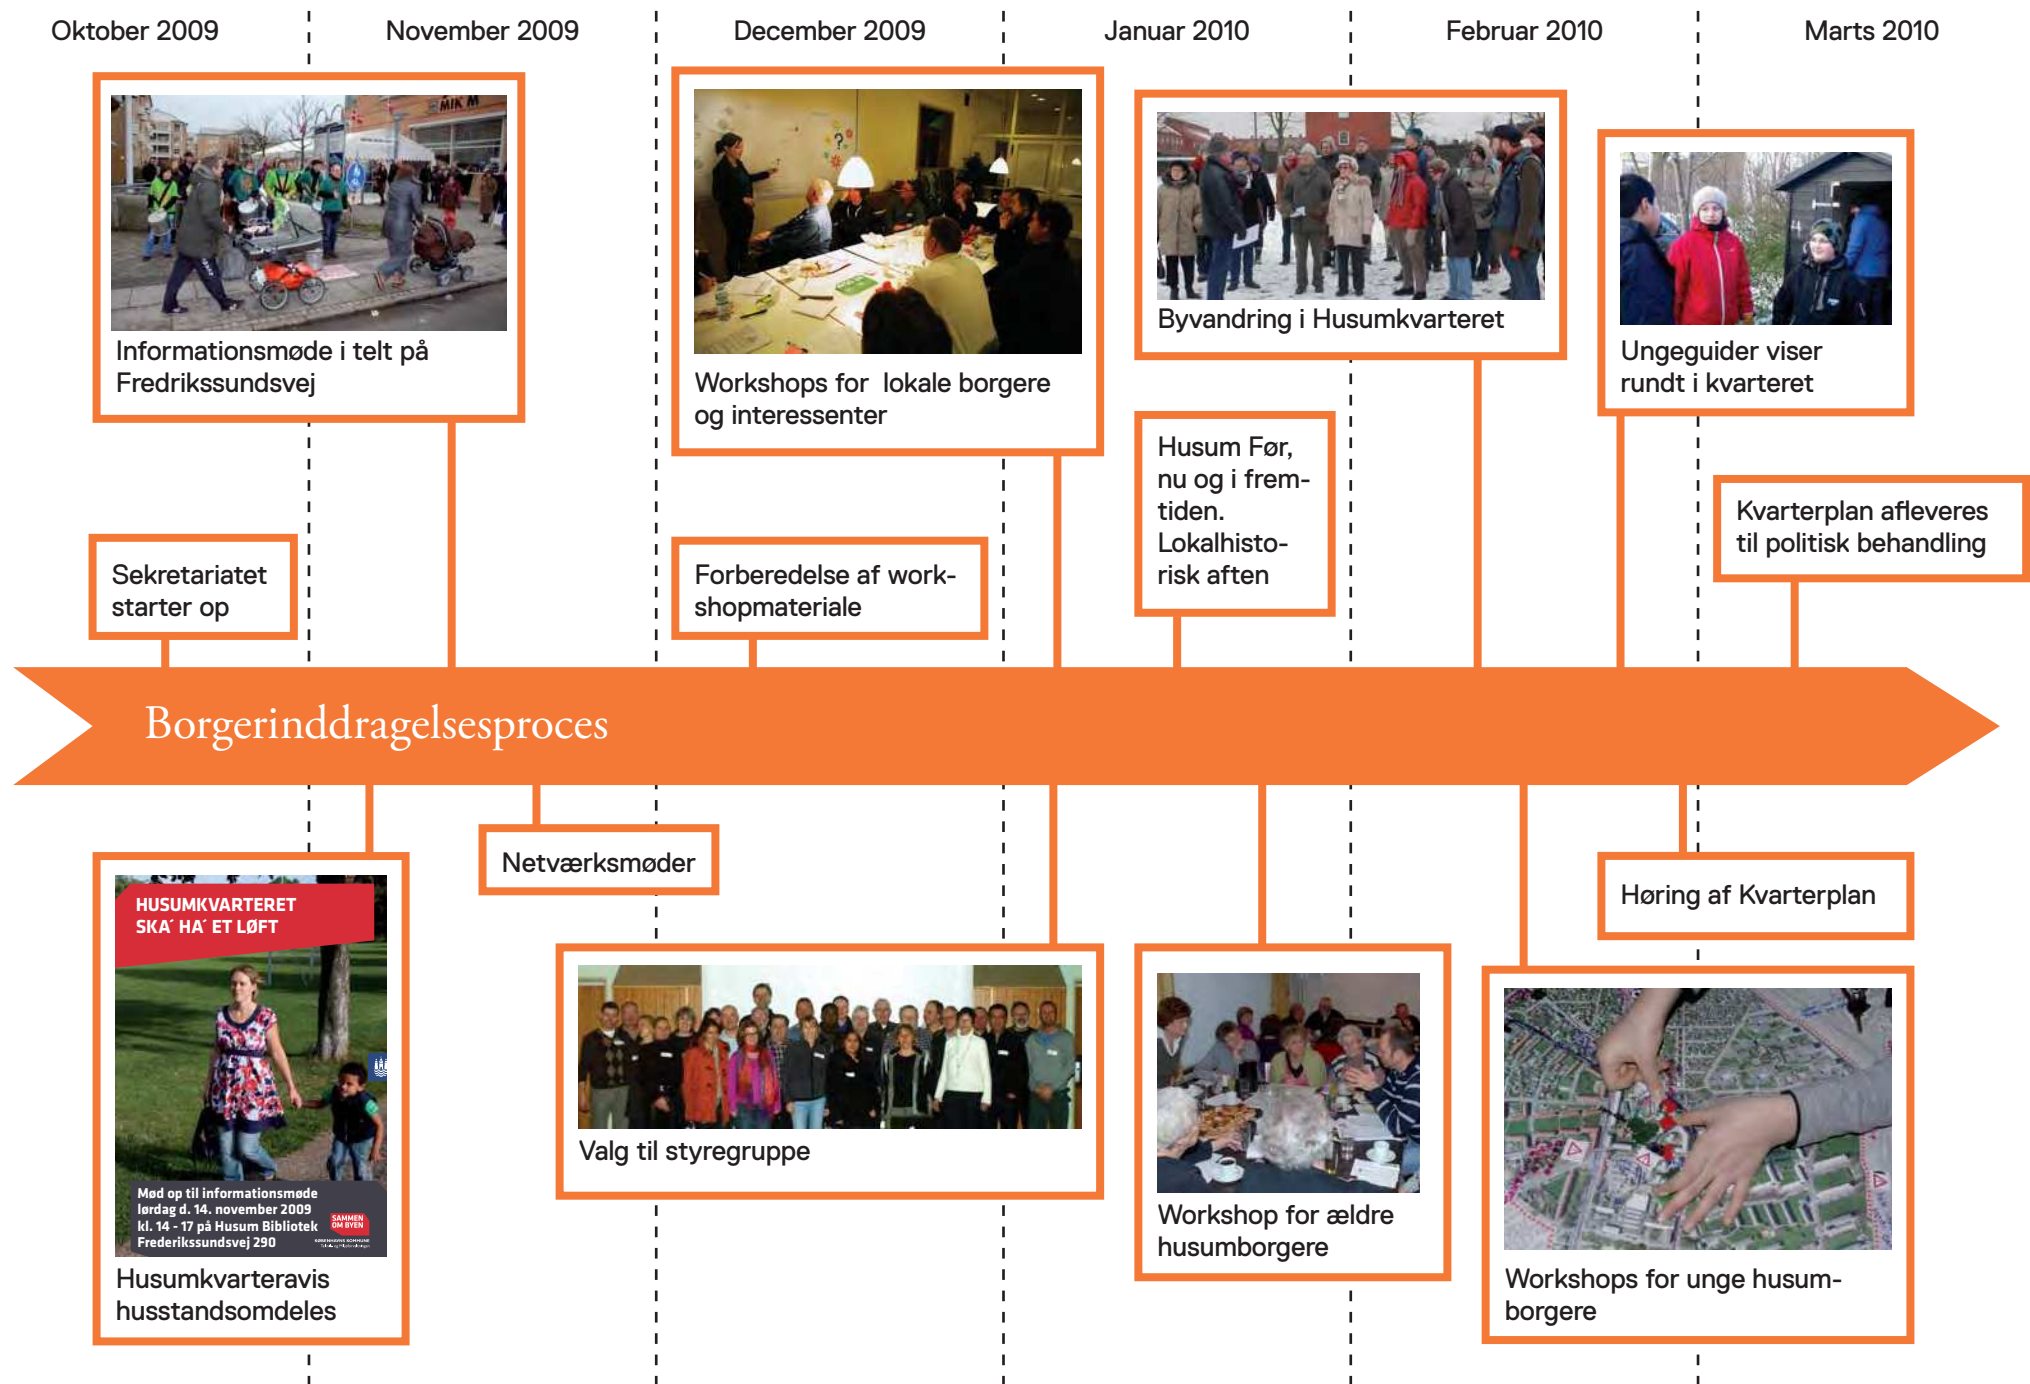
Oktober 2009 November 2009 December 2009 Januar 2010 Februar 2010 Marts 2010

Informationsmøde i telt på Fredrikssundsvej

Workshops for lokale borgere og interessenter

Byvandring i Husumkvarteret

Ungeguider viser rundt i kvarteret

Husum Før, nu og i fremtiden. Lokalhistorisk aften

Kvarterplan afleveres til politisk behandling

Sekretariatet starter op

Forberedelse af workshopmateriale

Borgerinddragelsesproces

Netværksmøder

HUSUMKVARTERET SKA' HA' ET LØFT

Mød op til informationsmøde lørdag d. 14. november 2009 kl. 14 - 17 på Husum Bibliotek Frederikssundsvej 290

SAMMEN OM BYEN

Husumkvateravis husstandsomdeles

Valg til styregruppe

Workshop for ældre husumborgere

Høring af Kvarterplan

Workshops for unge husumborgere